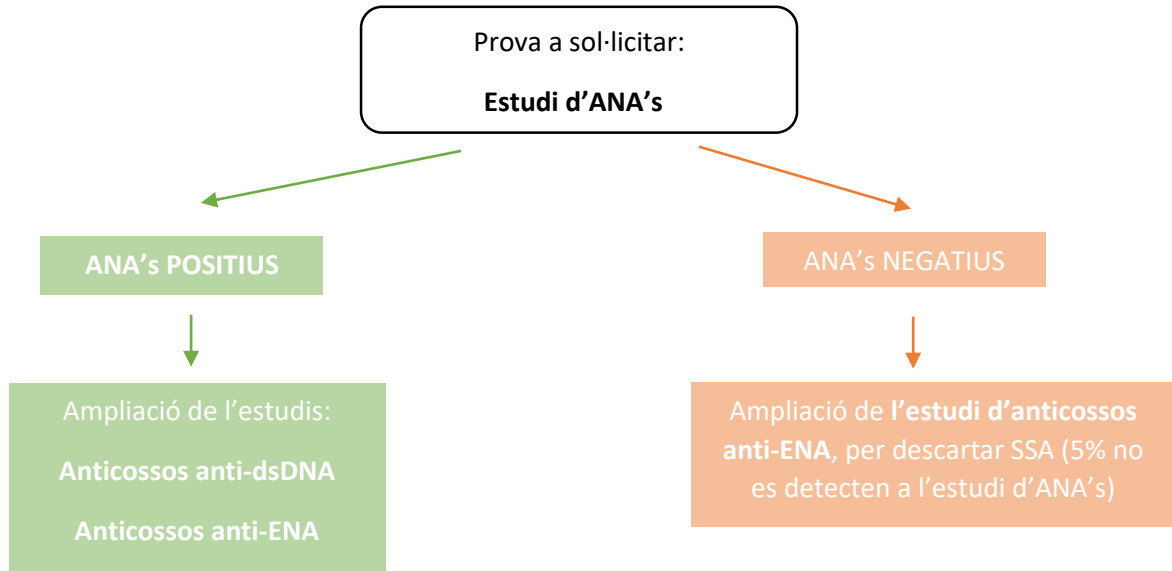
Prova a sol·licitar:

Estudi d’ANA’s

ANA’s POSITIUS

Ampliació de l’estudis:

Anticossos anti-dsDNA

Anticossos anti-ENA

ANA’s NEGATIUS

Ampliació de l’estudi d’anticossos anti-ENA, per descartar SSA (5% no es detecten a l’estudi d’ANA’s)